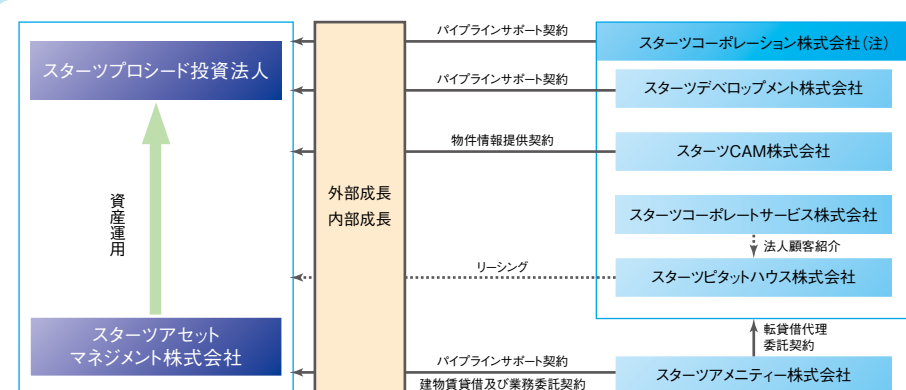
スターツプロシード投資法人

資産運用

スターツアセットマネジメント株式会社

外部成長
内部成長

パイプラインサポート契約

スターツコーポレーション株式会社(注)

パイプラインサポート契約

スターツデベロップメント株式会社

物件情報提供契約

スターツCAM株式会社

スターツコーポレートサービス株式会社

法人顧客紹介

リーシング

スターツピタットハウス株式会社

転貸借代理委託契約

パイプラインサポート契約

建物賃貸借及び業務委託契約

スターツアメニティー株式会社